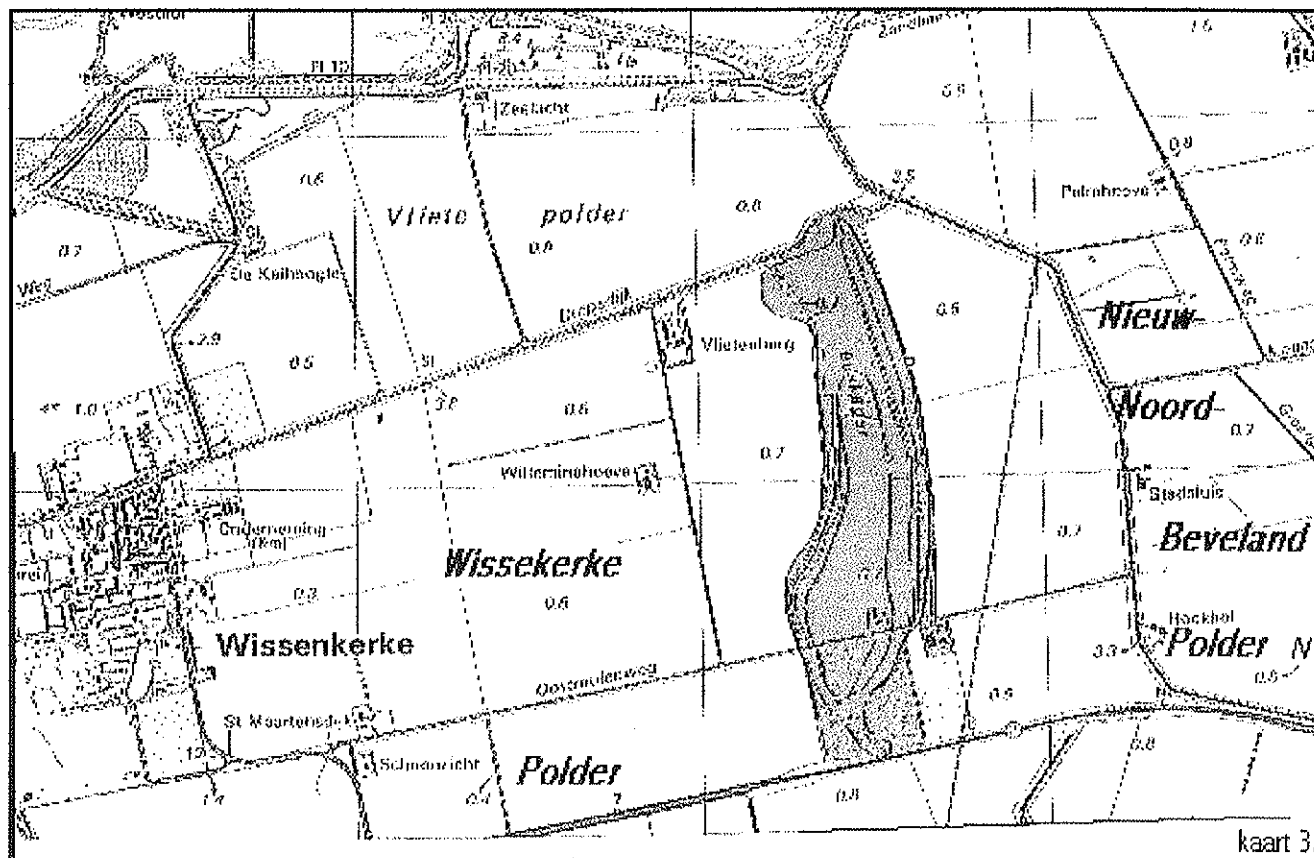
Vliete polder

Zeelucht

Palmhoeve

De Kalhaogte

Vlietenburg

Nieuw-

Noord-

Beveland

Polder

Wilhelminahoeve

Stadsluis

Wissekerke

Wissenkerke

Oostmolenweg

St. Maartensdijk

Schouwzicht

Polder

Hockhol

kaart 3

0.6

0.8

0.7

0.5

0.6

0.6

0.7

0.7

0.6

0.8

0.5

0.8

0.9

2.5

2.9

3.3

1.0

0.8

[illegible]